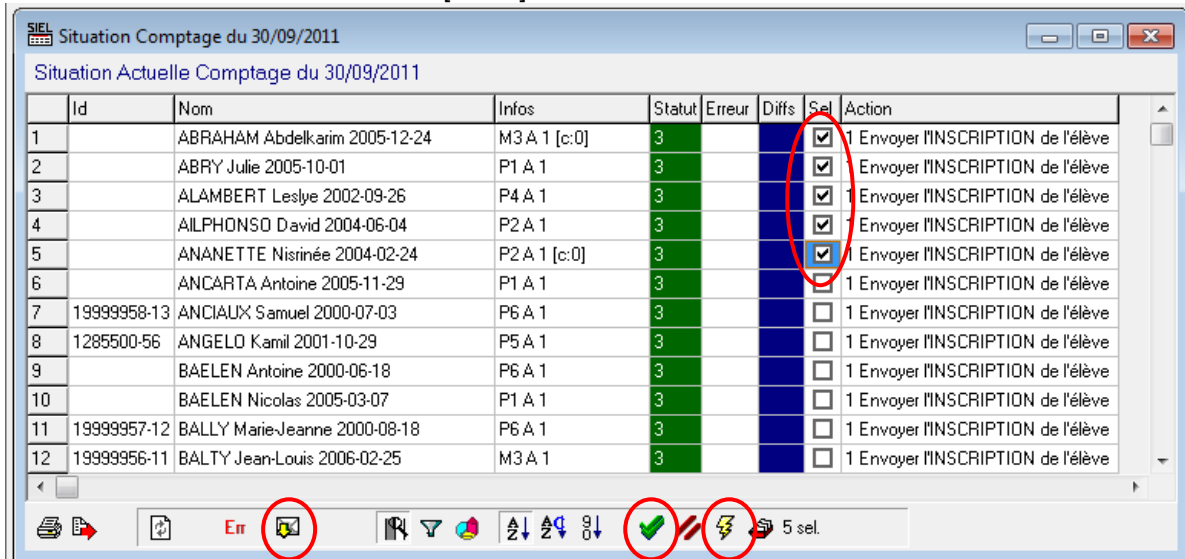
SIEL Situation Comptage du 30/09/2011

Situation Actuelle Comptage du 30/09/2011

| | Id | Nom | Infos | Statut | Erreur | Diffs | Sel | Action |
|---|---|---|---|---|---|---|---|---|
| 1 | | ABRAHAM Abdelkarim 2005-12-24 | M3 A 1 [c:0] | 3 | | | ☑ | 1 Envoyer l'INSCRIPTION de l'élève |
| 2 | | ABRY Julie 2005-10-01 | P1 A 1 | 3 | | | ☑ | 1 Envoyer l'INSCRIPTION de l'élève |
| 3 | | ALAMBERT Leslye 2002-09-26 | P4 A 1 | 3 | | | ☑ | 1 Envoyer l'INSCRIPTION de l'élève |
| 4 | | AILPHONSO David 2004-06-04 | P2 A 1 | 3 | | | ☑ | 1 Envoyer l'INSCRIPTION de l'élève |
| 5 | | ANANETTE Nisrinée 2004-02-24 | P2 A 1 [c:0] | 3 | | | ☑ | 1 Envoyer l'INSCRIPTION de l'élève |
| 6 | | ANCARTA Antoine 2005-11-29 | P1 A 1 | 3 | | | ☐ | 1 Envoyer l'INSCRIPTION de l'élève |
| 7 | 19999958-13 | ANCIAUX Samuel 2000-07-03 | P6 A 1 | 3 | | | ☐ | 1 Envoyer l'INSCRIPTION de l'élève |
| 8 | 1285500-56 | ANGELO Kamil 2001-10-29 | P5 A 1 | 3 | | | ☐ | 1 Envoyer l'INSCRIPTION de l'élève |
| 9 | | BAELEN Antoine 2000-06-18 | P6 A 1 | 3 | | | ☐ | 1 Envoyer l'INSCRIPTION de l'élève |
| 10 | | BAELEN Nicolas 2005-03-07 | P1 A 1 | 3 | | | ☐ | 1 Envoyer l'INSCRIPTION de l'élève |
| 11 | 19999957-12 | BALLY Marie-Jeanne 2000-08-18 | P6 A 1 | 3 | | | ☐ | 1 Envoyer l'INSCRIPTION de l'élève |
| 12 | 19999956-11 | BALTY Jean-Louis 2006-02-25 | M3 A 1 | 3 | | | ☐ | 1 Envoyer l'INSCRIPTION de l'élève |

Err 5 sel.